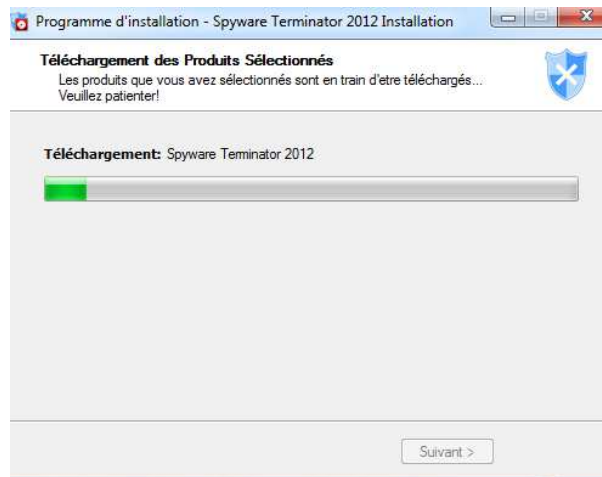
Programme d'installation - Spyware Terminator 2012 Installation

Téléchargement des Produits Sélectionnés

Les produits que vous avez sélectionnés sont en train d'etre téléchargés... Veuillez patienter!

Téléchargement: Spyware Terminator 2012

Suivant >